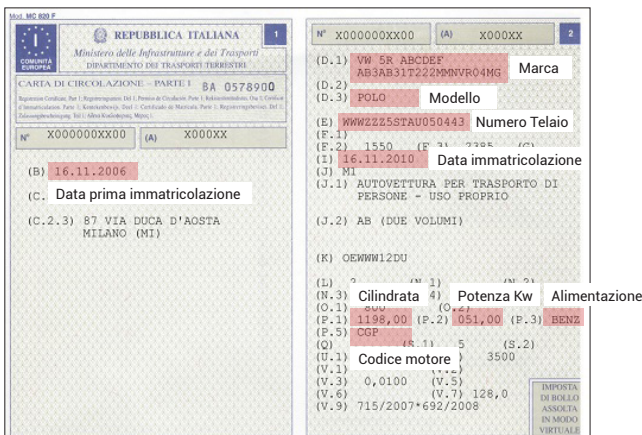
Mod. MC 820 F

REPUBBLICA ITALIANA
Ministero delle Infrastrutture e dei Trasporti
DIPARTIMENTO DEI TRASPORTI TERRESTRI

COMUNITÀ EUROPEA

1

CARTA DI CIRCOLAZIONE - PARTE I BA 0578900

Registration Certificate, Part 1 / Registreringsattest. Del 1 / Permiso de Circulación. Parte 1 / Kraftfahrzeugschein, Osa 1 / Certificat d'immatriculation, Partie 1 / Kentekenbewijs, Deel I / Certificado de Matrícula, Parte 1 / Registreringsbevis, Del 1 / Zulassungsbescheinigung, Teil 1 / Άδεια Κυκλοφορίας, Μέρος 1

N° X000000XX00 (A) X000XX

(B) 16.11.2006
(C. Data prima immatricolazione

(C.2.3) 87 VIA DUCA D'AOSTA
MILANO (MI)

N° X000000XX00 (A) X000XX

2

(D.1) VW 5R ABCDEF
AB3AB31T222MMNVR04MG Marca
(D.2)
(D.3) POLO Modello
(E) WWWZZZ5STAU050443 Numero Telaio
(F.1)
(F.2) 1550 (F.3) 2385 (G)
(I) 16.11.2010 Data immatricolazione
(J) M1
(J.1) AUTOVETTURA PER TRASPORTO DI
PERSONE - USO PROPRIO
(J.2) AB (DUE VOLUMI)

(K) OEWWW12DU

(L) 2 (N.1) (N.2)
(N.3) Cilindrata 4) Potenza Kw Alimentazione
(O.1) 800 (O.2)
(P.1) 1198,00 (P.2) 051,00 (P.3) BENZ
(P.5) CGP
(Q) (S.1) 5 (S.2)
(U.1) Codice motore 3500
(V.3) 0,0100 (V.5)
(V.6) (V.7) 128,0
(V.9) 715/2007*692/2008

IMPOSTA DI BOLLO ASSOLTA IN MODO VIRTUALE